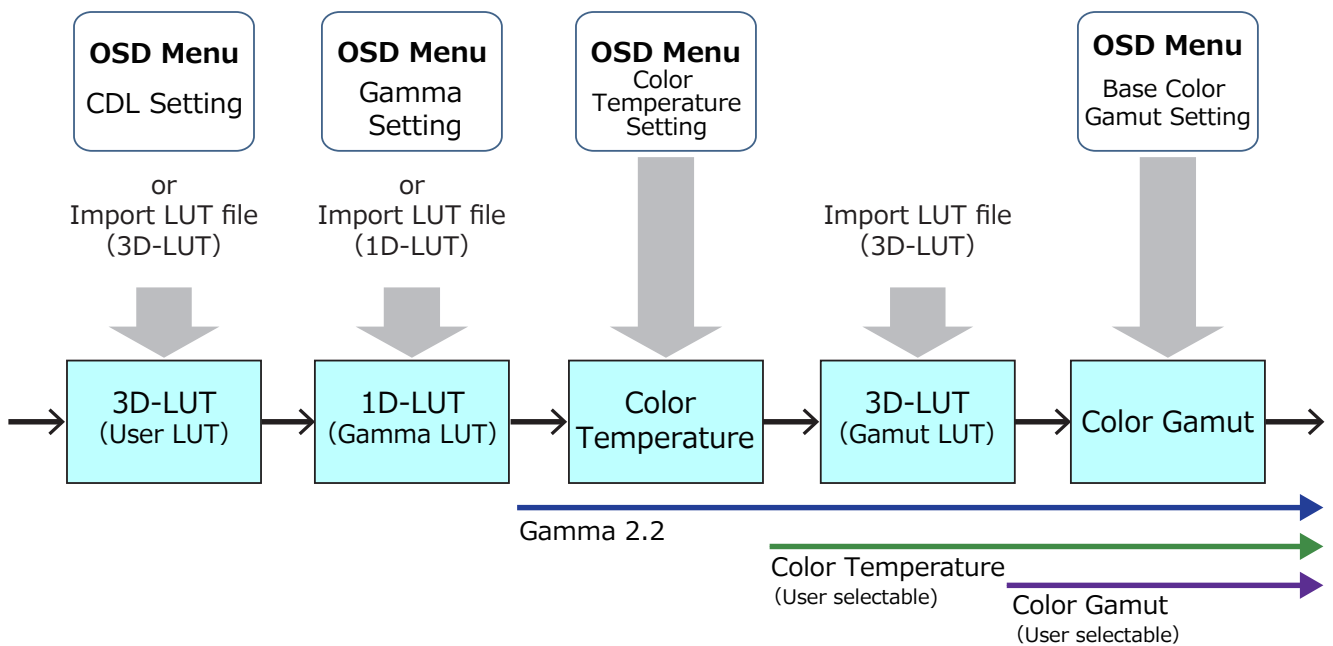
OSD Menu
CDL Setting

or
Import LUT file
(3D-LUT)

OSD Menu
Gamma Setting

or
Import LUT file
(1D-LUT)

OSD Menu
Color Temperature Setting

Import LUT file
(3D-LUT)

OSD Menu
Base Color Gamut Setting

3D-LUT
(User LUT)

1D-LUT
(Gamma LUT)

Color Temperature

3D-LUT
(Gamut LUT)

Color Gamut

Gamma 2.2

Color Temperature
(User selectable)

Color Gamut
(User selectable)